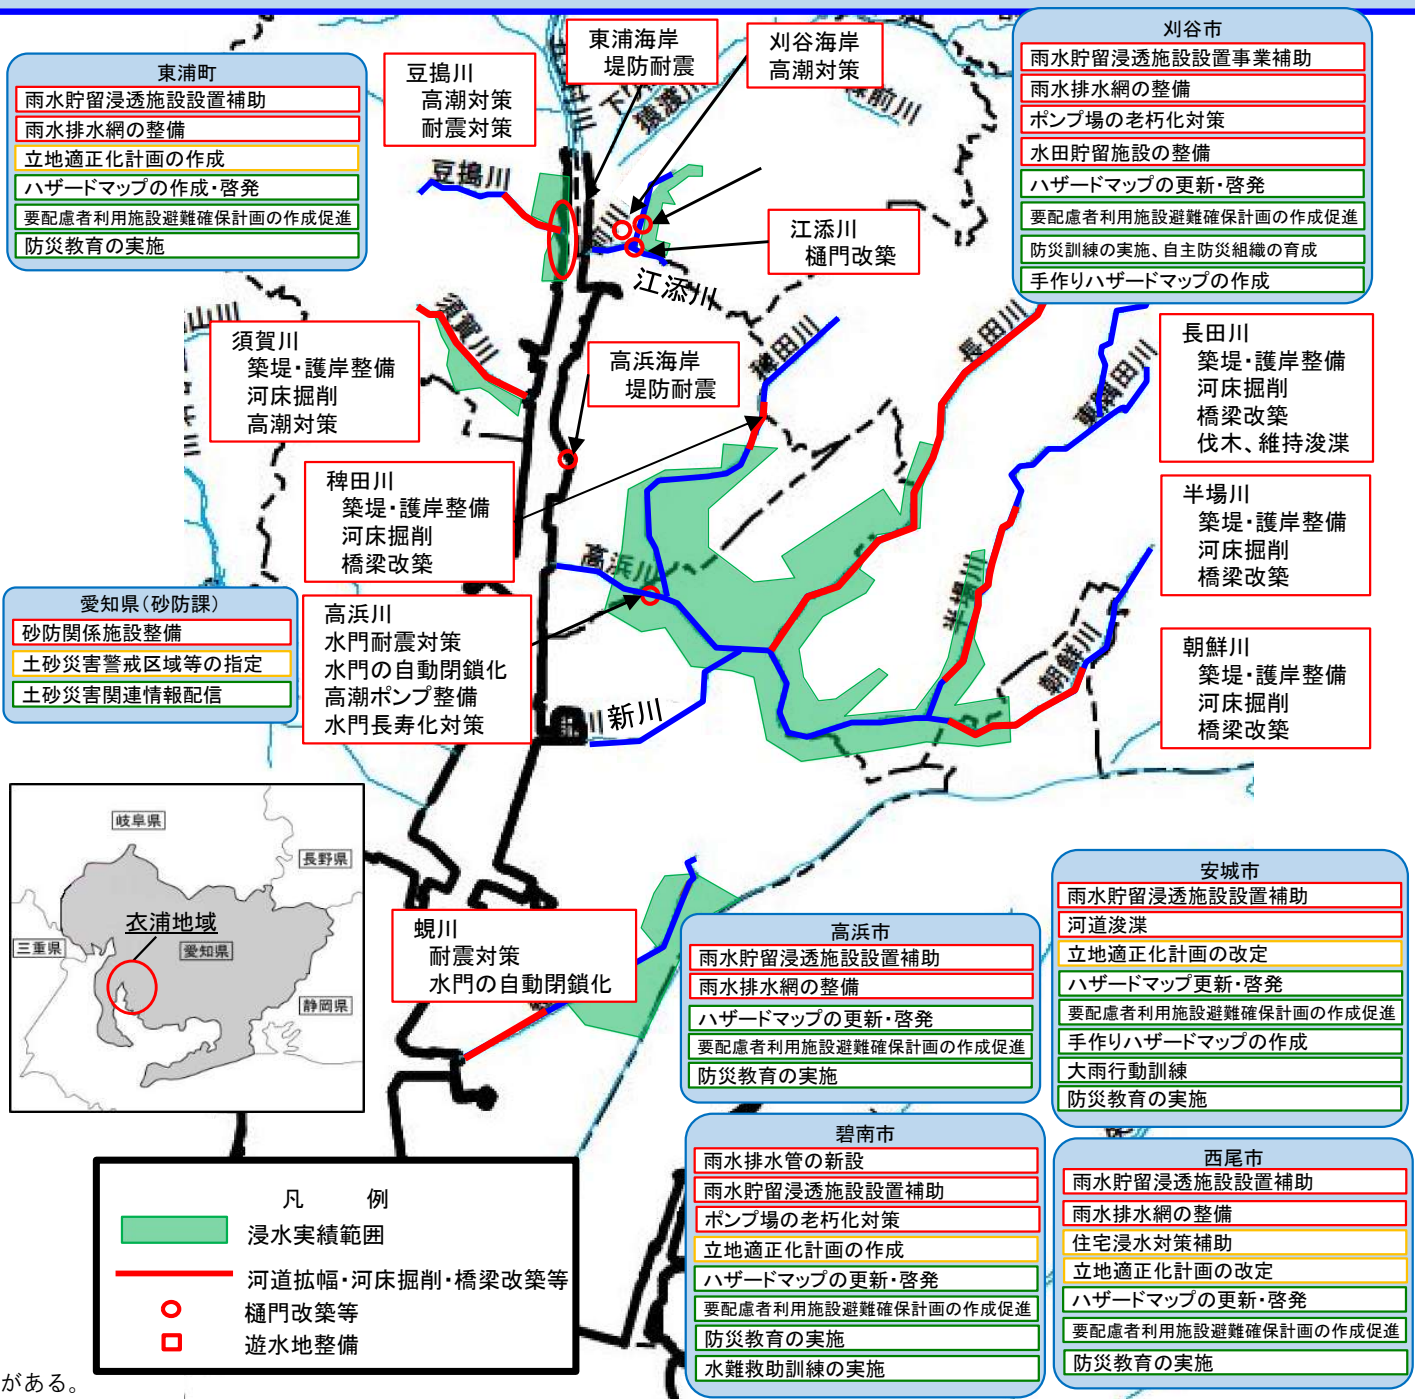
東浦町
雨水貯留浸透施設設置補助
雨水排水網の整備
立地適正化計画の作成
ハザードマップの作成・啓発
要配慮者利用施設避難確保計画の作成促進
防災教育の実施

豆搗川
高潮対策
耐震対策

東浦海岸
堤防耐震

刈谷海岸
高潮対策

刈谷市
雨水貯留浸透施設設置事業補助
雨水排水網の整備
ポンプ場の老朽化対策
水田貯留施設の整備
ハザードマップの更新・啓発
要配慮者利用施設避難確保計画の作成促進
防災訓練の実施、自主防災組織の育成
手作りハザードマップの作成

豆搗川

江添川
樋門改築

江添川

須賀川
築堤・護岸整備
河床掘削
高潮対策

高浜海岸
堤防耐震

長田川
築堤・護岸整備
河床掘削
橋梁改築
伐木、維持浚渫

稗田川
築堤・護岸整備
河床掘削
橋梁改築

半場川
築堤・護岸整備
河床掘削
橋梁改築

愛知県(砂防課)
砂防関係施設整備
土砂災害警戒区域等の指定
土砂災害関連情報配信

高浜川
水門耐震対策
水門の自動閉鎖化
高潮ポンプ整備
水門長寿化対策

高浜川

朝鮮川
築堤・護岸整備
河床掘削
橋梁改築

新川

岐阜県
長野県
衣浦地域
三重県
愛知県
静岡県

蜆川
耐震対策
水門の自動閉鎖化

安城市
雨水貯留浸透施設設置補助
河道浚渫
立地適正化計画の改定
ハザードマップ更新・啓発
要配慮者利用施設避難確保計画の作成促進
手作りハザードマップの作成
大雨行動訓練
防災教育の実施

高浜市
雨水貯留浸透施設設置補助
雨水排水網の整備
ハザードマップの更新・啓発
要配慮者利用施設避難確保計画の作成促進
防災教育の実施

碧南市
雨水排水管の新設
雨水貯留浸透施設設置補助
ポンプ場の老朽化対策
立地適正化計画の作成
ハザードマップの更新・啓発
要配慮者利用施設避難確保計画の作成促進
防災教育の実施
水難救助訓練の実施

西尾市
雨水貯留浸透施設設置補助
雨水排水網の整備
住宅浸水対策補助
立地適正化計画の改定
ハザードマップの更新・啓発
要配慮者利用施設避難確保計画の作成促進
防災教育の実施

凡　例
浸水実績範囲
河道拡幅・河床掘削・橋梁改築等
樋門改築等
遊水地整備

がある。